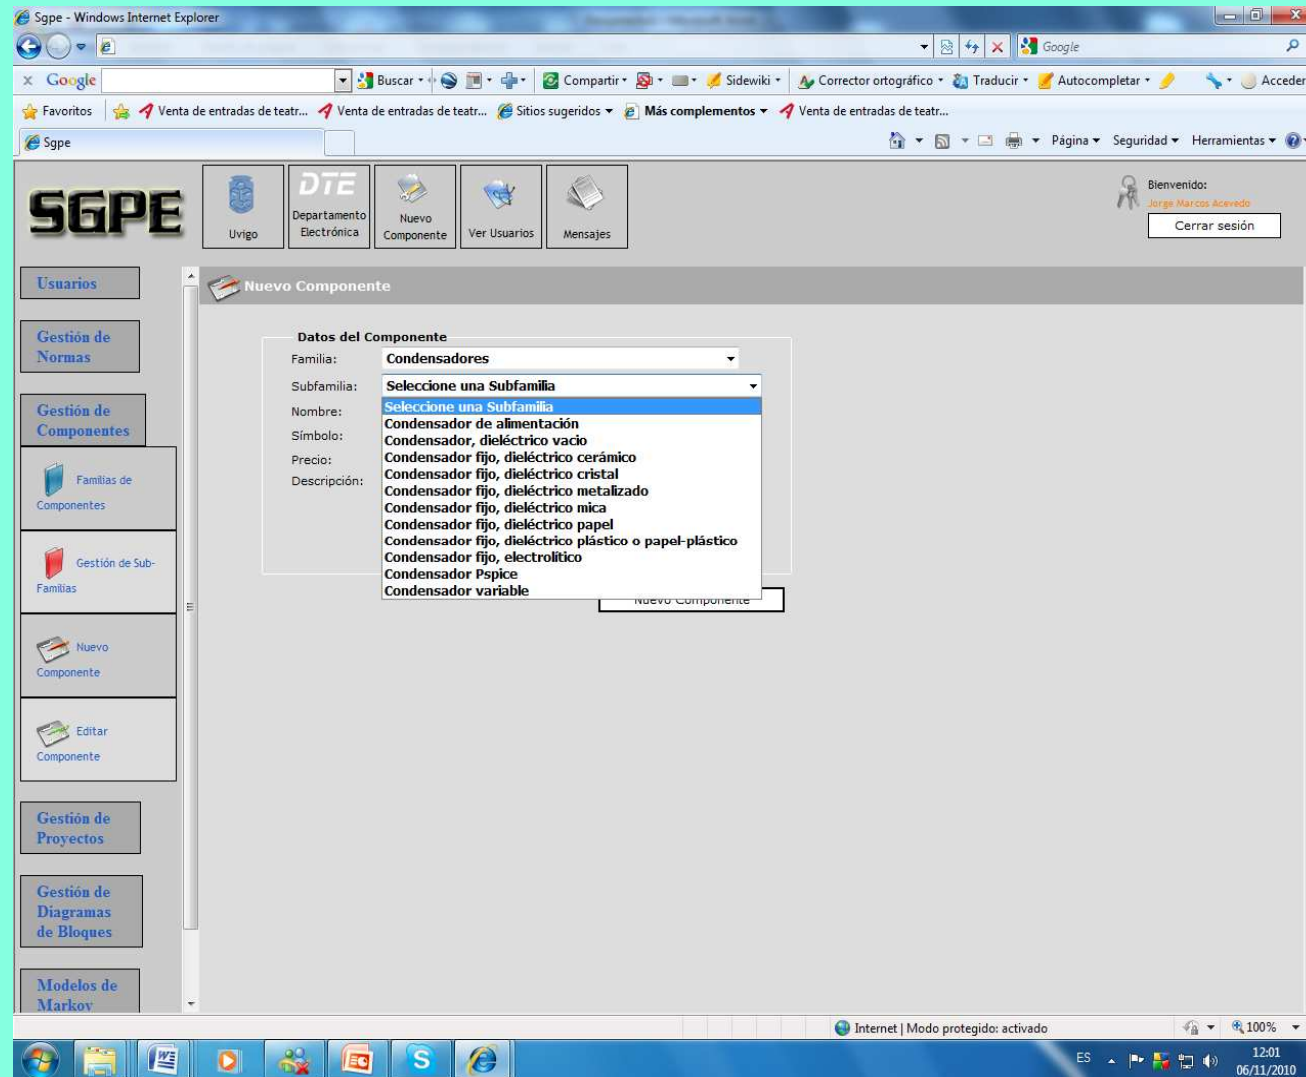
Sgpe - Windows Internet Explorer

Google

Google

Buscar

Compartir

Sidewiki

Corrector ortográfico

Traducir

Autocompletar

Acceder

Favoritos

Venta de entradas de teatr...

Venta de entradas de teatr...

Sitios sugeridos

Más complementos

Venta de entradas de teatr...

Sgpe

Página

Seguridad

Herramientas

SGPE

Uvigo

DTE Departamento Electrónica

Nuevo Componente

Ver Usuarios

Mensajes

Bienvenido:

Jorge Marcos Acevedo

Cerrar sesión

Usuarios

Gestión de Normas

Gestión de Componentes

Familias de Componentes

Gestión de Sub-Familias

Nuevo Componente

Editar Componente

Gestión de Proyectos

Gestión de Diagramas de Bloques

Modelos de Markov

Nuevo Componente

Datos del Componente

Familia: Condensadores

Subfamilia: Seleccione una Subfamilia

Nombre:

Símbolo:

Precio:

Descripción:

Seleccione una Subfamilia
Condensador de alimentación
Condensador, dieléctrico vacio
Condensador fijo, dieléctrico cerámico
Condensador fijo, dieléctrico cristal
Condensador fijo, dieléctrico metalizado
Condensador fijo, dieléctrico mica
Condensador fijo, dieléctrico papel
Condensador fijo, dieléctrico plástico o papel-plástico
Condensador fijo, electrolítico
Condensador Pspice
Condensador variable

Nuevo Componente

Internet | Modo protegido: activado

100%

ES

12:01
06/11/2010